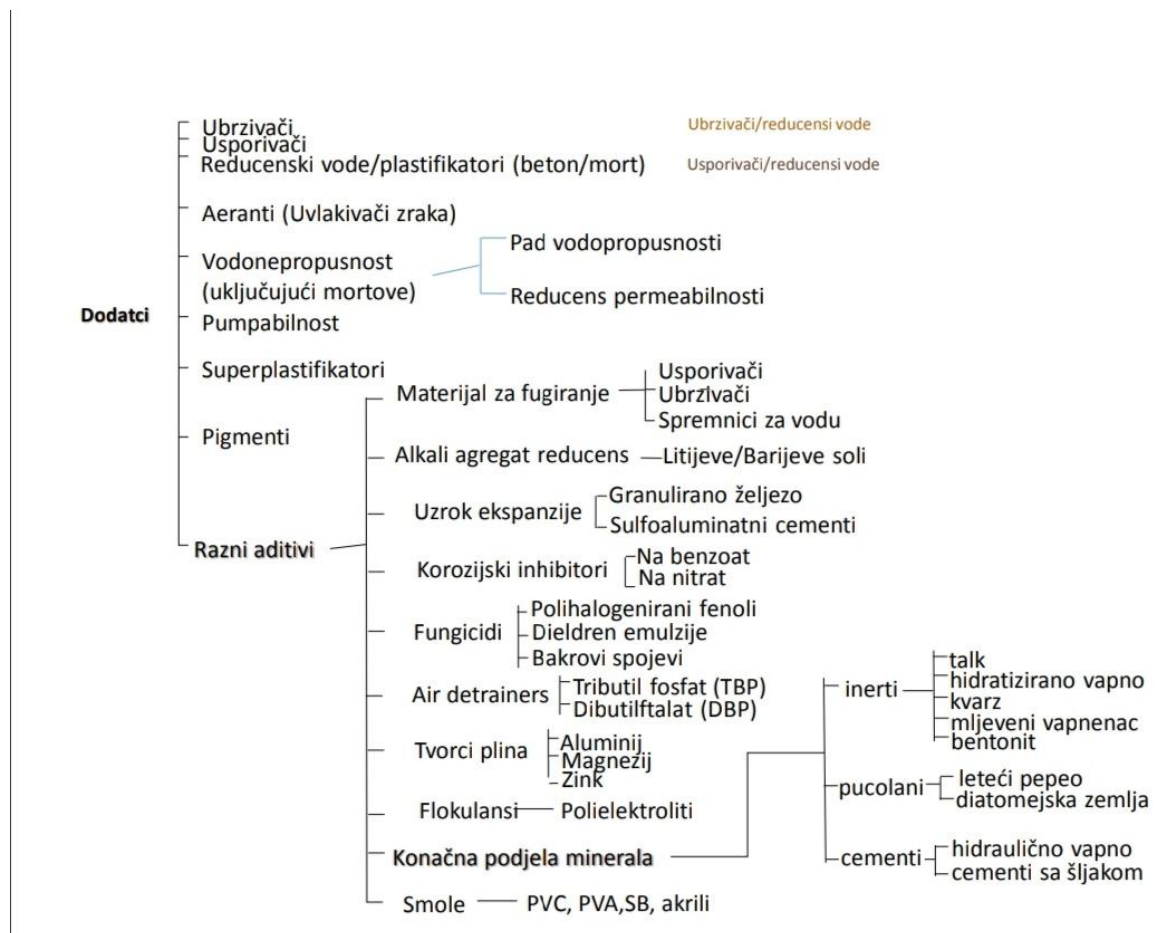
Dodatci

Ubrzivači
Usporivači
Reducenski vode/plastifikatori (beton/mort)

Ubrzivači/reducensi vode
Usporivači/reducensi vode

Aeranti (Uvlakivači zraka)

Vodonepropusnost (uključujući mortove)
Pad vodopropusnosti
Reducens permeabilnosti

Pumpabilnost

Superplastifikatori

Pigmenti

Razni aditivi

Materijal za fugiranje
Usporivači
Ubrzivači
Spremnici za vodu

Alkali agregat reducens — Litijeve/Barijeve soli

Uzrok ekspanzije
Granulirano željezo
Sulfoaluminatni cementi

Korozijski inhibitori
Na benzoat
Na nitrat

Fungicidi
Polihalogenirani fenoli
Dieldren emulzije
Bakrovi spojevi

Air detrainers
Tributil fosfat (TBP)
Dibutilftalat (DBP)

Tvorci plina
Aluminij
Magnezij
Zink

Flokulansi — Polielektroliti

Konačna podjela minerala

inerti
talk
hidratizirano vapno
kvarz
mljeveni vapnenac
bentonit

pucolani
leteći pepeo
diatomejska zemlja

cementi
hidraulično vapno
cementi sa šljakom

Smole — PVC, PVA,SB, akrili